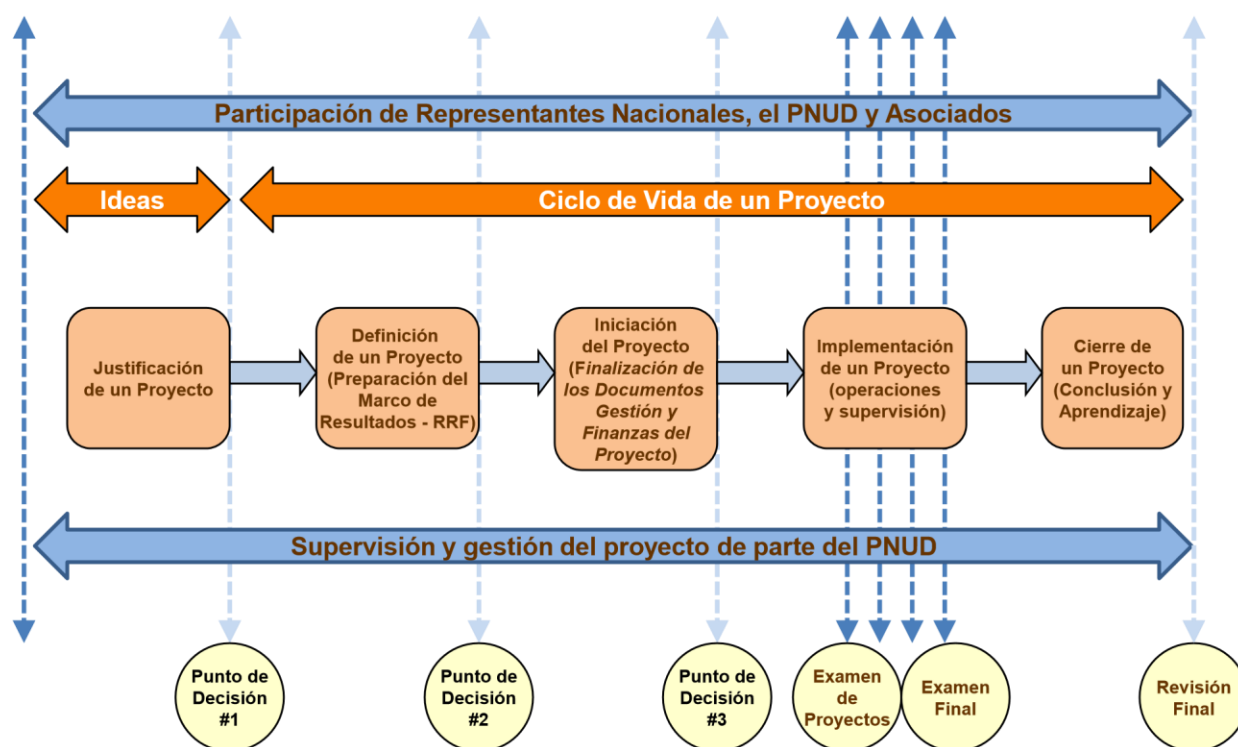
Participación de Representantes Nacionales, el PNUD y Asociados

Ideas

Ciclo de Vida de un Proyecto

Justificación de un Proyecto

Definición de un Proyecto (Preparación del Marco de Resultados - RRF)

Iniciación del Proyecto (Finalización de los Documentos Gestión y Finanzas del Proyecto)

Implementación de un Proyecto (operaciones y supervisión)

Cierre de un Proyecto (Conclusión y Aprendizaje)

Supervisión y gestión del proyecto de parte del PNUD

Punto de Decisión #1

Punto de Decisión #2

Punto de Decisión #3

Examen de Proyectos

Examen Final

Revisión Final